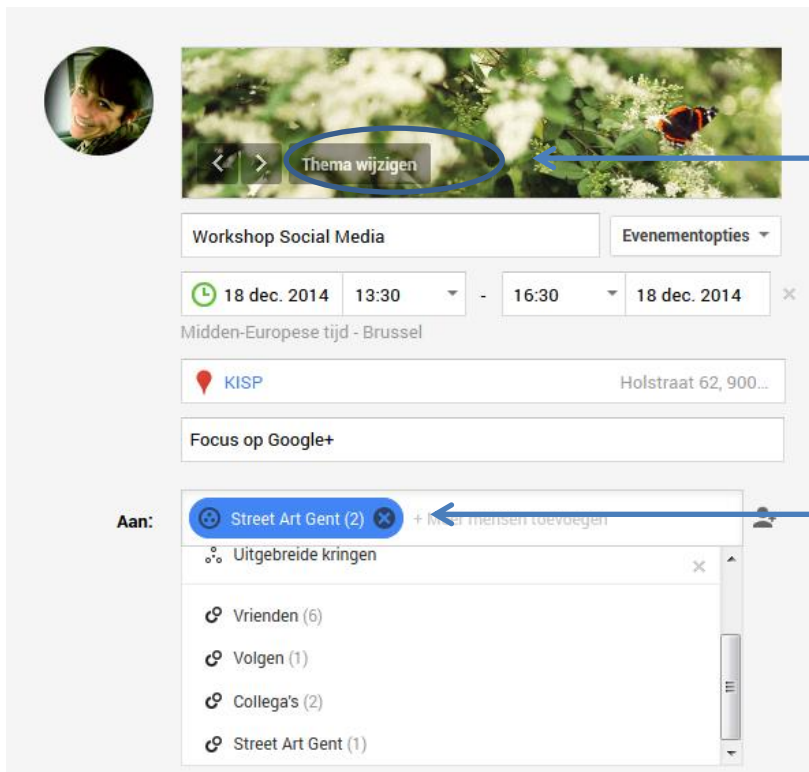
Thema wijzigen

Workshop Social Media

Evenementopties

18 dec. 2014 13:30 - 16:30 18 dec. 2014

Midden-Europese tijd - Brussel

KISP Holstraat 62, 900...

Focus op Google+

Aan: Street Art Gent (2) + M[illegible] mensen toevoegen

Uitgebreide kringen

Vrienden (6)

Volgen (1)

Collega's (2)

Street Art Gent (1)